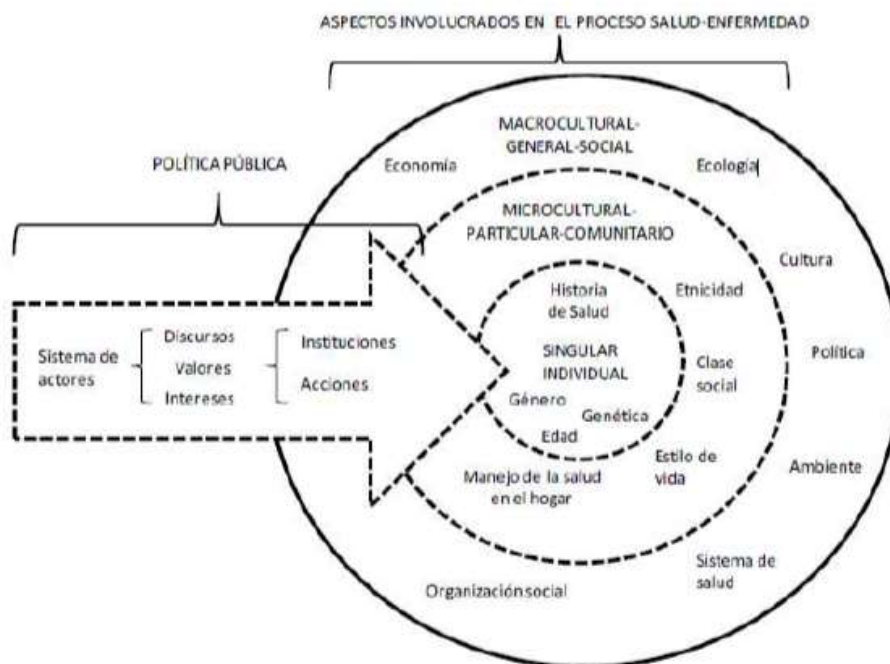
ASPECTOS INVOLUCRADOS EN EL PROCESO SALUD-ENFERMEDAD

POLÍTICA PÚBLICA

MACROCULTURAL-GENERAL-SOCIAL

Economía

Ecología

MICROCULTURAL-PARTICULAR-COMUNITARIO

Cultura

Historia de Salud

Etnicidad

Sistema de actores

Discursos

Valores

Intereses

Instituciones

Acciones

SINGULAR INDIVIDUAL

Clase social

Política

Género

Genética

Edad

Estilo de vida

Ambiente

Manejo de la salud en el hogar

Sistema de salud

Organización social